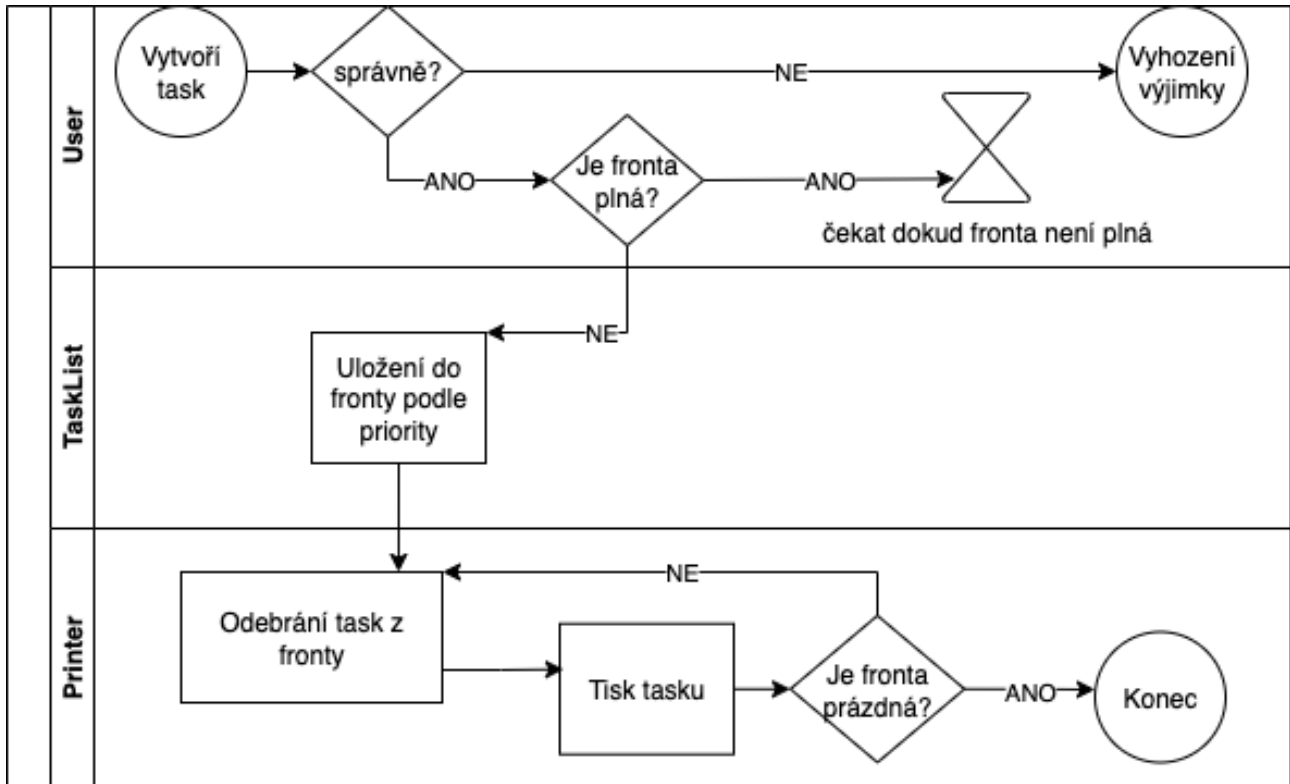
User

Vytvoří task

správně?

NE

Vyhození výjimky

ANO

Je fronta plná?

ANO

čekat dokud fronta není plná

TaskList

NE

Uložení do fronty podle priority

Printer

NE

Odebrání task z fronty

Tisk tasku

Je fronta prázdná?

ANO

Konec